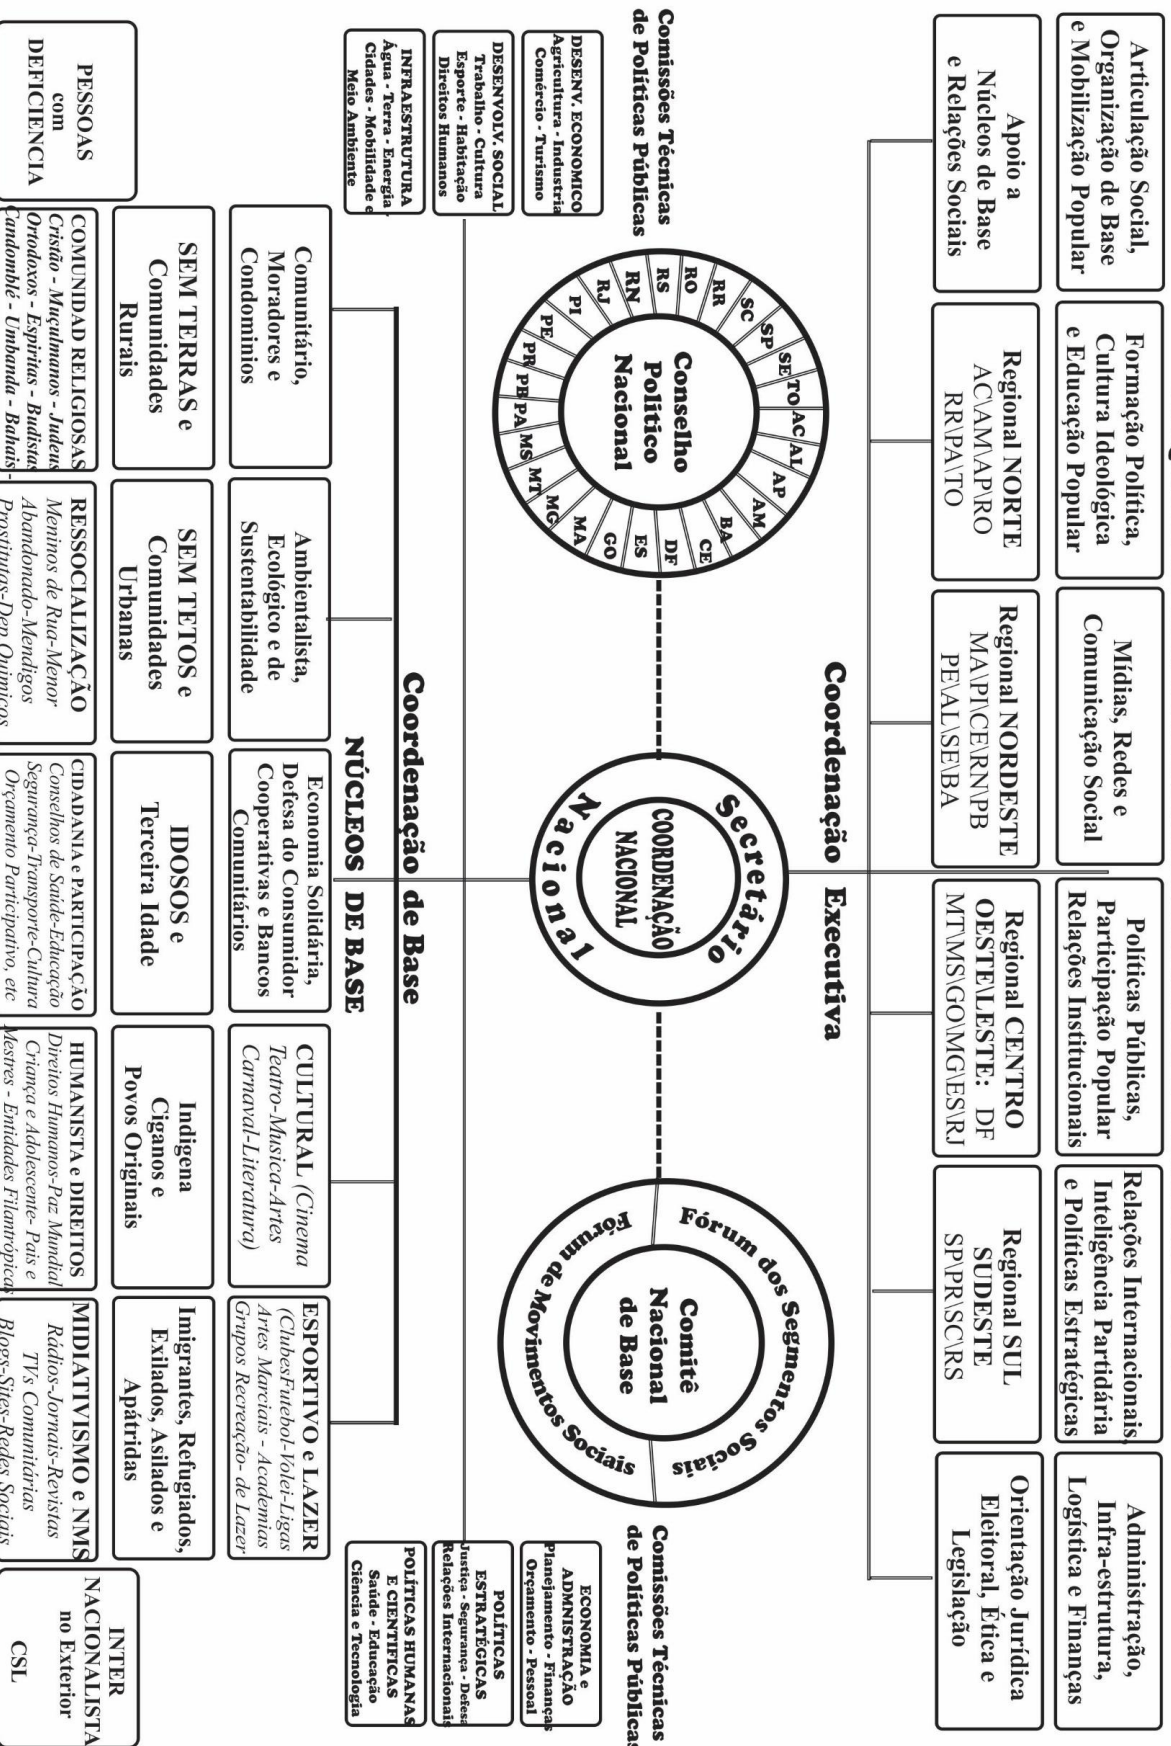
Coordenação Executiva

Articulação Social, Organização de Base e Mobilização Popular

Formação Política, Cultura Ideológica e Educação Popular

Mídias, Redes e Comunicação Social

Políticas Públicas, Participação Popular Relações Institucionais

Relações Internacionais, Inteligência Partidária e Políticas Estratégicas

Administração, Infra-estrutura, Logística e Finanças

Apoio a Núcleos de Base e Relações Sociais

Regional NORTE AC\AM\AP\RO RR\PA\TO

Regional NORDESTE MA\PI\CE\RN\PB PE\AL\SE\BA

Regional CENTRO OESTE\LESTE: DF MT\MS\GO\MG\ES\RJ

Regional SUL SUDESTE SP\PR\SC\RS

Orientação Jurídica Eleitoral, Ética e Legislação

Comissões Técnicas de Políticas Públicas

DESENV. ECONOMICO Agricultura - Industria Comércio - Turismo

DESENVOLV. SOCIAL Trabalho - Cultura Esporte - Habitação Direitos Humanos

INFRAESTRUTURA Água - Terra - Energia Cidades - Mobilidade e Meio Ambiente

Conselho Político Nacional

SP SE TO AC AL AP AM BA CE DF ES GO MA MG MT MS PA PB PR PE PI RJ RN RS RO RR SC

Secretário Nacional

COORDENAÇÃO NACIONAL

Fórum dos Segmentos Sociais

Comitê Nacional de Base

Fórum de Movimentos Sociais

Comissões Técnicas de Políticas Públicas

ECONOMIA e ADMINISTRAÇÃO Planejamento - Finanças Orçamento - Pessoal

POLÍTICAS ESTRATÉGICAS Justiça - Segurança - Defesa Relações Internacionais

POLITICAS HUMANAS E CIENTIFICAS Saúde - Educação Ciência e Tecnologia

Coordenação de Base

NÚCLEOS DE BASE

Comunitário, Moradores e Condominios

Ambientalista, Ecológico e de Sustentabilidade

Economia Solidária, Defesa do Consumidor Cooperativas e Bancos Comunitários

CULTURAL (Cinema Teatro-Musica-Artes Carnaval-Literatura)

ESPORTIVO e LAZER (Clubes-Futebol-Volei-Ligas Artes Marciais - Academias Grupos Recreação- de Lazer

SEM TERRAS e Comunidades Rurais

SEM TETOS e Comunidades Urbanas

IDOSOS e Terceira Idade

Indigena Ciganos e Povos Originais

Imigrantes, Refugiados, Exilados, Asilados e Apátridas

PESSOAS com DEFICIENCIA

COMUNIDAD RELIGIOSAS Cristão - Muçulmanos - Judeus Ortodoxos - Espíritas - Budistas Candomblé - Umbanda - Bahais -

RESSOCIALIZAÇÃO Meninos de Rua-Menor Abandonado-Mendigos Prostitutas-Dep Quimicos

CIDADANIA e PARTICIPAÇÃO Conselhos de Saúde-Educação Segurança-Transporte-Cultura Orçamento Participativo, etc

HUMANISTA e DIREITOS Direitos Humanos-Paz Mundial Criança e Adolescente- Pais e Mestres - Entidades Filantrópicas

MIDIATIVISMO e NMS Rádios-Jornais-Revistas TVs Comunitárias Blogs-Sites-Redes Sociais

INTER NACIONALISTA no Exterior CSL